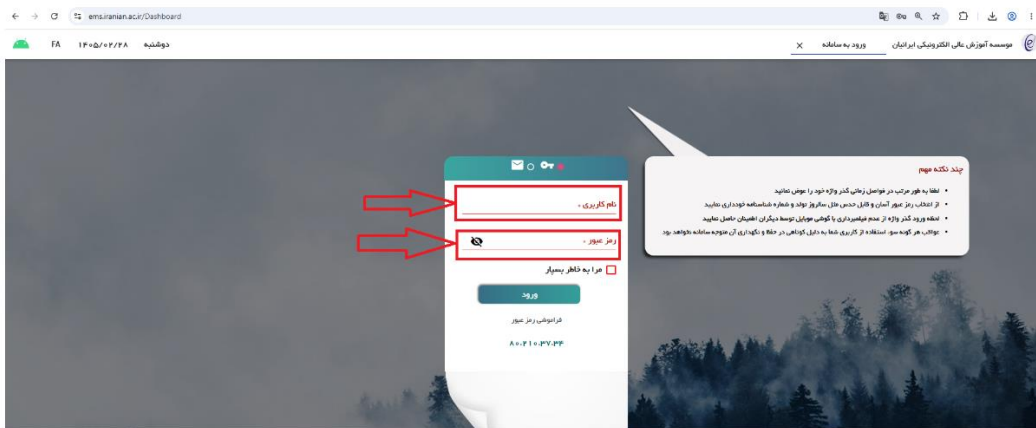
ems.iranian.ac.ir/Dashboard

FA ۱۴۰۵/۰۲/۲۸ دوشنبه

موسسه آموزش عالی الکترونیکی ایرانیان ورود به سامانه ×

چند نکته مهم

• لطفا به طور مرتب در فواصل زمانی کلمه عبور خود را عوض نمایید
• از انتخاب رمز عبور آسان و قابل حدس مثل سالروز تولد و شماره شناسنامه خودداری نمایید
• لحظه ورود کلمه عبور از عدم فیلمبرداری یا گوشی موبایل توسط دیگران اطمینان حاصل نمایید
• عواقب هر گونه سوء استفاده از کاربری شما به دلیل کوتاهی در حفظ و نگهداری آن متوجه سامانه نخواهد بود.

نام کاربری *

رمز عبور *

مرا به خاطر بسپار

ورود

فراموشی رمز عبور

۸۰۰۴۱۰۳۷۰۳۴